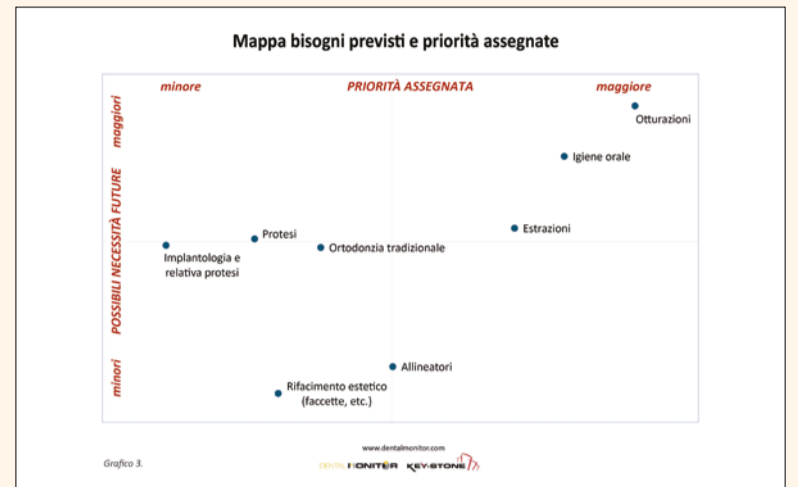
Mappa bisogni previsti e priorità assegnate

minore PRIORITÀ ASSEGNATA maggiore

maggiori POSSIBILI NECESSITÀ FUTURE minori

Otturazioni

Igiene orale

Estrazioni

Protesi

Ortodonzia tradizionale

Implantologia e relativa protesi

Allineatori

Rifacimento estetico (faccette, etc.)

www.dentalmonitor.com

Grafico 3.

DENTAL MONITOR KEY-STONE